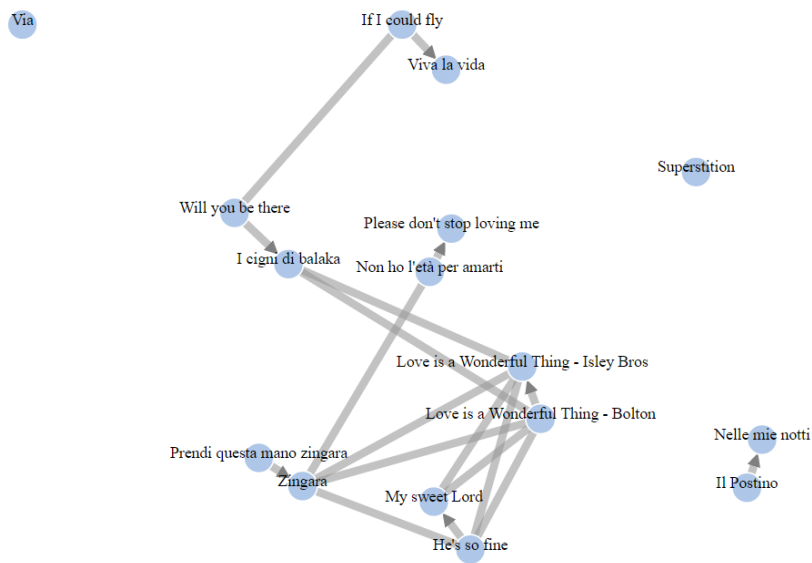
Via

If I could fly

Viva la vida

Superstition

Will you be there

Please don't stop loving me

I cigni di balaka

Non ho l'età per amarti

Love is a Wonderful Thing - Isley Bros

Love is a Wonderful Thing - Bolton

Nelle mie notti

Prendi questa mano zingara

Zingara

Il Postino

My sweet Lord

He's so fine